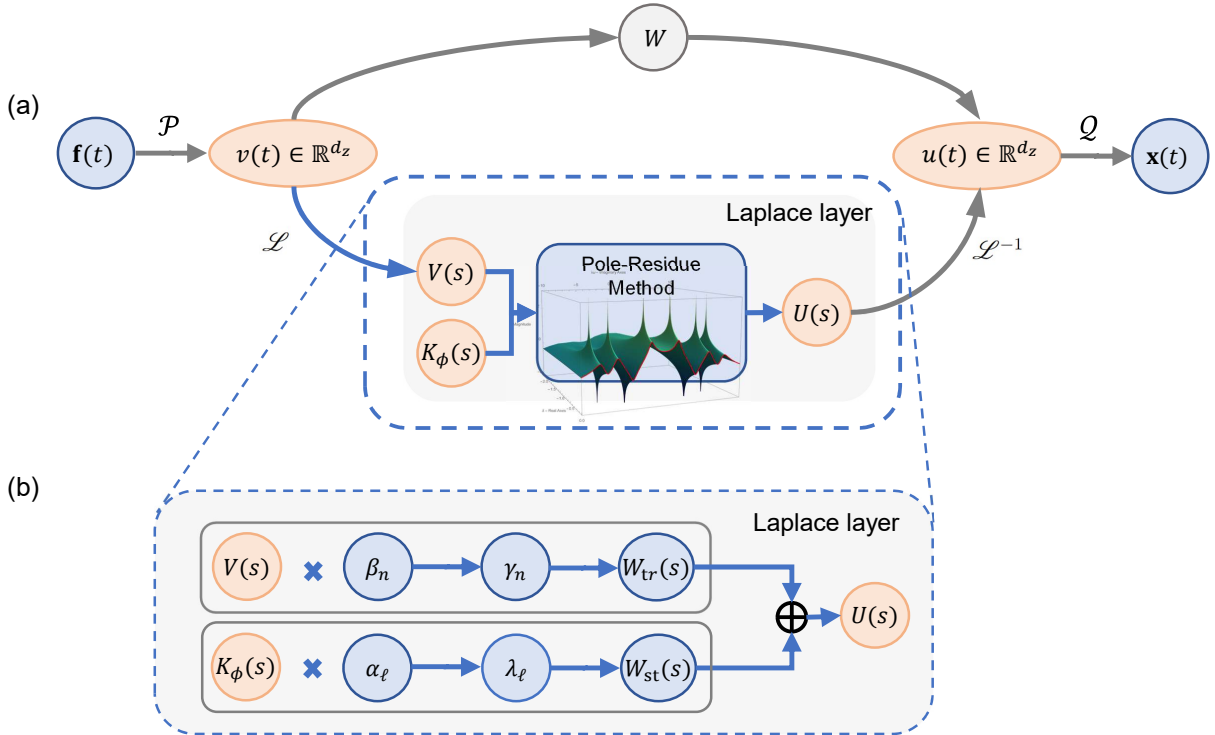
(a)

$W$

$\mathbf{f}(t)$ $\mathcal{P}$ $v(t) \in \mathbb{R}^{d_z}$ $u(t) \in \mathbb{R}^{d_z}$ $\mathcal{Q}$ $\mathbf{x}(t)$

Laplace layer

$\mathscr{L}$ $V(s)$ Pole-Residue Method $U(s)$ $\mathscr{L}^{-1}$

$K_\phi(s)$

(b)

Laplace layer

$V(s)$ ✖ $\beta_n$ $\gamma_n$ $W_{tr}(s)$

$\oplus$ $U(s)$

$K_\phi(s)$ ✖ $\alpha_\ell$ $\lambda_\ell$ $W_{st}(s)$